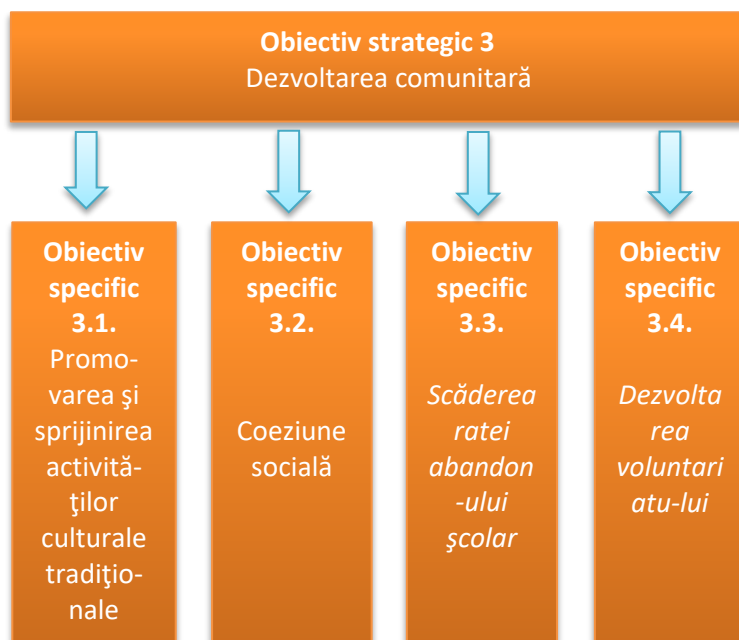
**Obiectiv strategic 3**
Dezvoltarea comunitară

**Obiectiv specific 3.1.**
Promovarea şi sprijinirea activităţilor culturale tradiţionale

**Obiectiv specific 3.2.**
Coeziune socială

**Obiectiv specific 3.3.**
*Scăderea ratei abandon-ului şcolar*

**Obiectiv specific 3.4.**
*Dezvoltarea voluntariatu-lui*